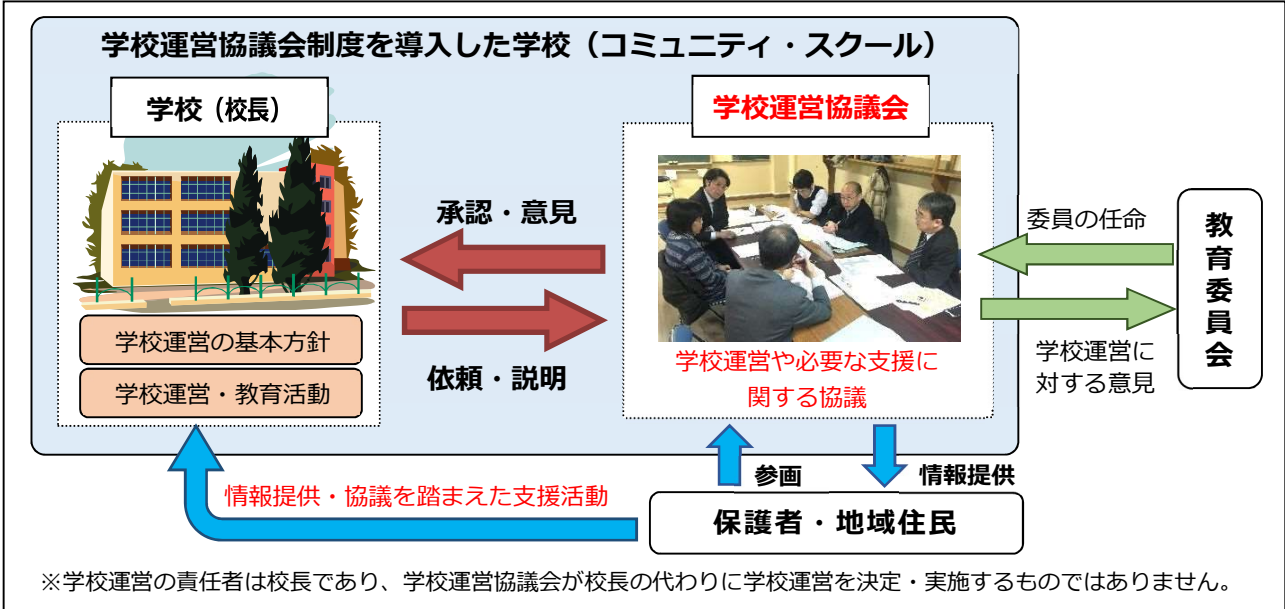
学校運営協議会制度を導入した学校（コミュニティ・スクール）

学校（校長）

学校運営の基本方針

学校運営・教育活動

承認・意見

依頼・説明

学校運営協議会

学校運営や必要な支援に関する協議

委員の任命

学校運営に対する意見

教育委員会

参画

情報提供

情報提供・協議を踏まえた支援活動

保護者・地域住民

※学校運営の責任者は校長であり、学校運営協議会が校長の代わりに学校運営を決定・実施するものではありません。